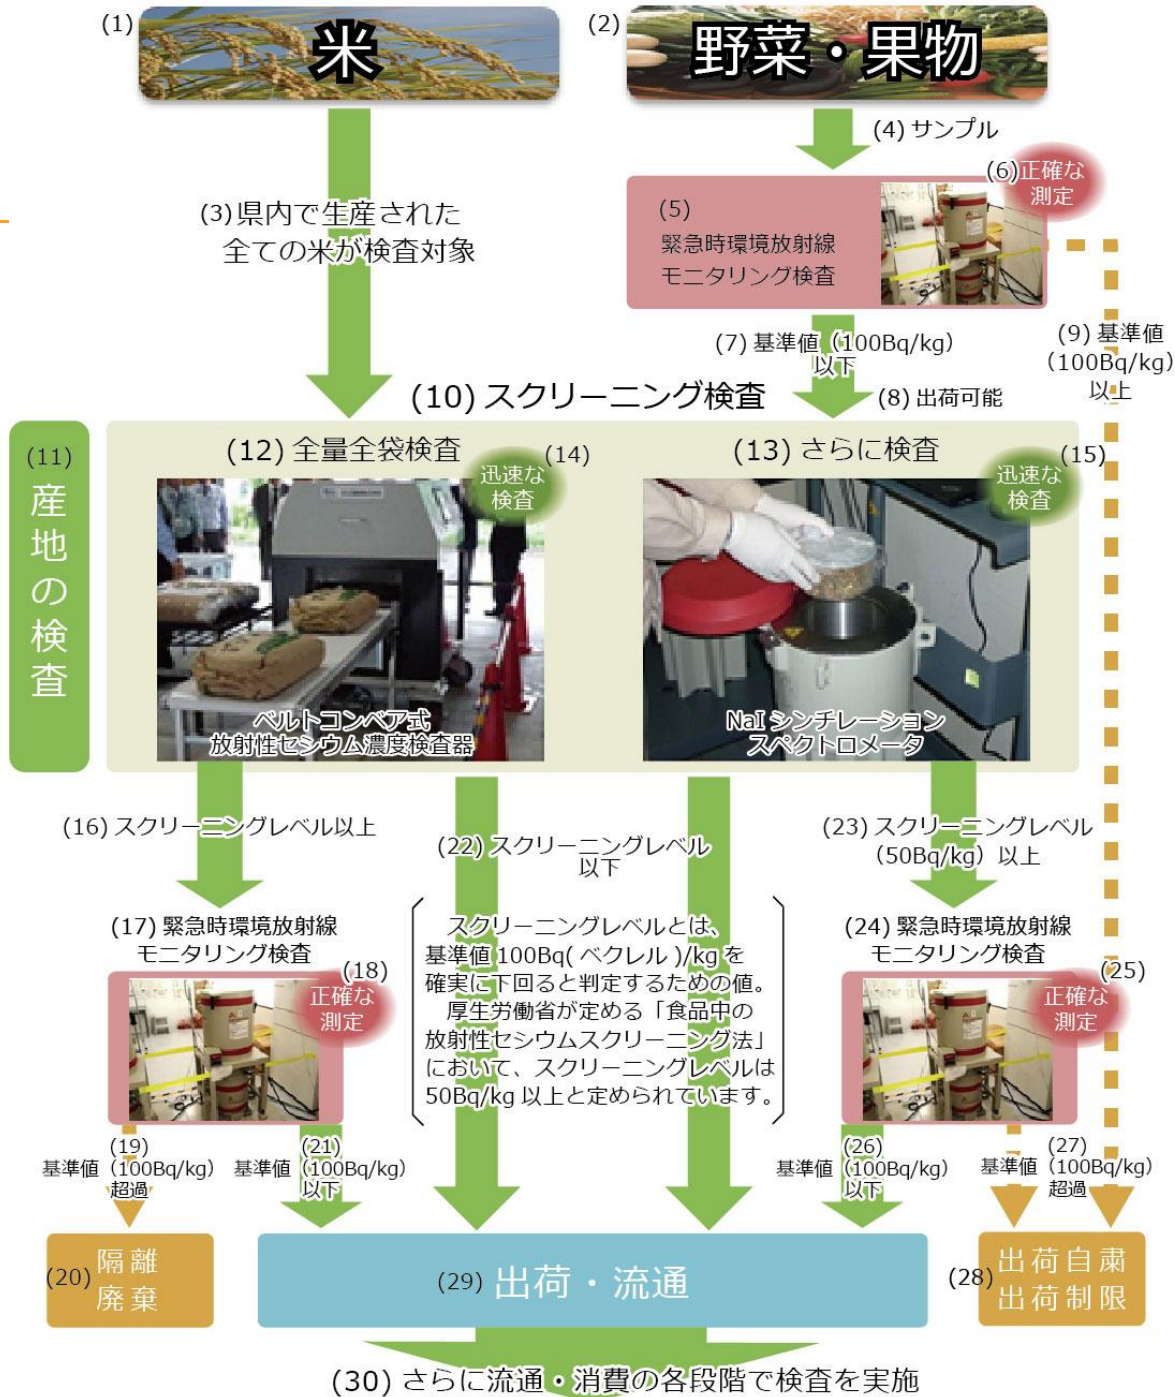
(1) 米

(2) 野菜・果物

(4) サンプル

(3) 県内で生産された全ての米が検査対象

(5) 緊急時環境放射線モニタリング検査

(6) 正確な測定

(7) 基準値（100Bq/kg）以下

(8) 出荷可能

(9) 基準値（100Bq/kg）以上

(10) スクリーニング検査

(11) 産地の検査

(12) 全量全袋検査

(14) 迅速な検査

ベルトコンベア式放射性セシウム濃度検査器

(13) さらに検査

(15) 迅速な検査

NaI シンチレーションスペクトロメータ

(16) スクリーニングレベル以上

(22) スクリーニングレベル以下

(23) スクリーニングレベル（50Bq/kg）以上

(17) 緊急時環境放射線モニタリング検査

(18) 正確な測定

スクリーニングレベルとは、基準値 100Bq( ベクレル )/kg を確実に下回ると判定するための値。厚生労働省が定める「食品中の放射性セシウムスクリーニング法」において、スクリーニングレベルは 50Bq/kg 以上と定められています。

(24) 緊急時環境放射線モニタリング検査

(25) 正確な測定

(19) 基準値（100Bq/kg）超過

(21) 基準値（100Bq/kg）以下

(26) 基準値（100Bq/kg）以下

(27) 基準値（100Bq/kg）超過

(20) 隔離 廃棄

(29) 出荷・流通

(28) 出荷自粛 出荷制限

(30) さらに流通・消費の各段階で検査を実施